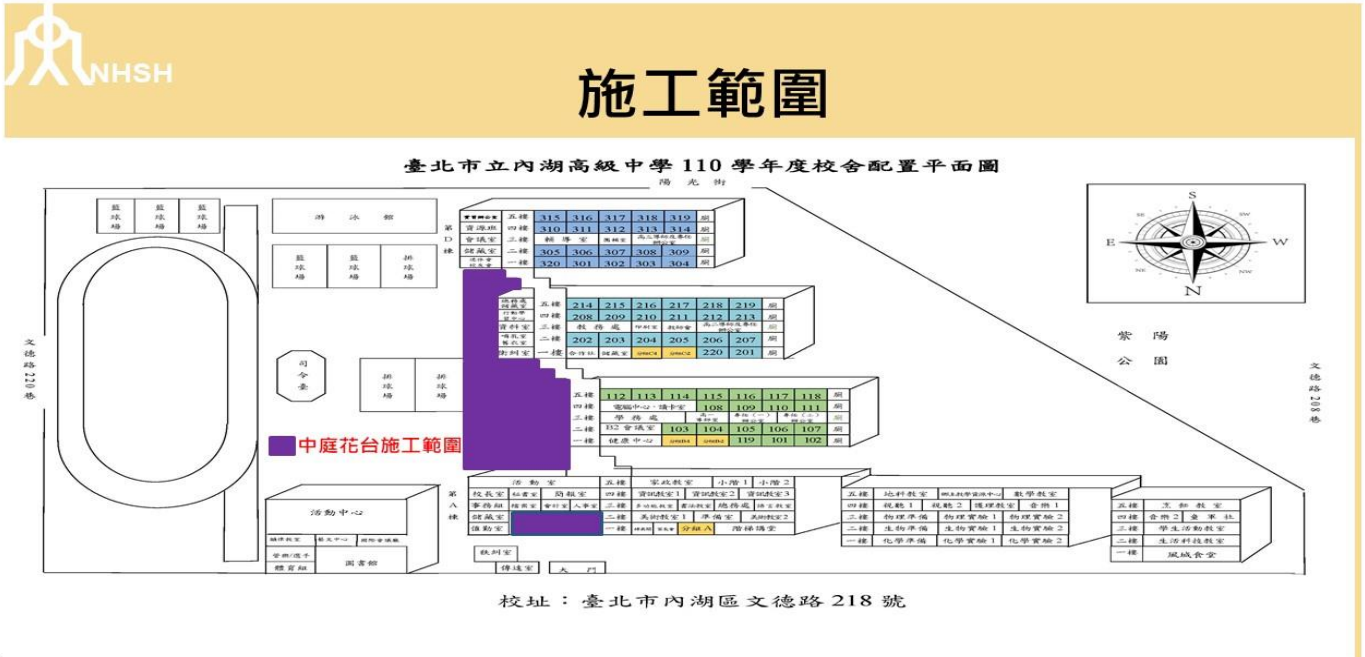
NHSH

施工範圍

臺北市立內湖高級中學110學年度校舍配置平面圖

陽光街

籃球場 籃球場 籃球場

游泳館

籃球場 籃球場 排球場

第D棟

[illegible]
五樓 315 316 317 318 319 廁
資源班 四樓 310 311 312 313 314 廁
會議室 三樓 輔導室 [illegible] 廁
儲藏室 二樓 305 306 307 308 309 廁
一樓 320 301 302 303 304 廁

五樓 214 215 216 217 218 219 廁
四樓 208 209 210 211 212 213 廁
資料室 三樓 教務處 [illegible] 廁
二樓 202 203 204 205 206 207 廁
一樓 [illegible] 220 201 廁

紫陽公園

文德路220巷

司令臺

排球場 排球場

五樓 112 113 114 115 116 117 118 廁
四樓 電腦中心．讀卡室 108 109 110 111 廁
三樓 學務處 廁
二樓 B2會議室 103 104 105 106 107 廁
一樓 健康中心 119 101 102 廁

文德路208巷

中庭花台施工範圍

活動中心

第A棟

活動室
五樓 家政教室 小階1 小階2
校長室 秘書室 簡報室 四樓 資訊教室1 資訊教室2 資訊教室3
事務組 三樓 總務處
儲藏室 二樓 美術教室1
傳動室 一樓 分組A 階梯講堂

五樓 地科教室 數學教室
四樓 視聽1 視聽2 護理教室 音樂1
三樓 物理準備 物理實驗1 物理實驗2
二樓 生物準備 生物實驗1 生物實驗2
一樓 化學準備 化學實驗1 化學實驗2

五樓 烹飪教室
四樓 音樂2 童軍社
三樓 學生活動教室
二樓 生活科技教室
一樓 風城食堂

體育館 圖書館

校史室

傳達室 大門

校址：臺北市內湖區文德路218號

S SE SW E W NE NW N